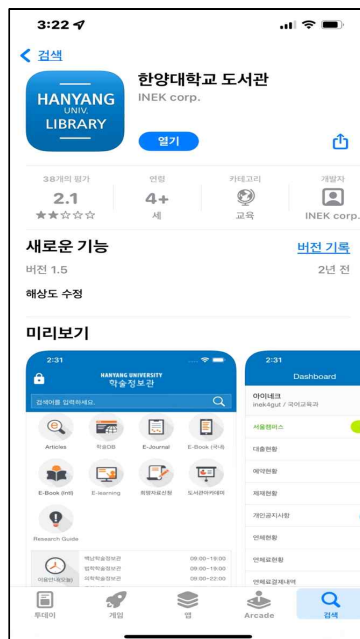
3:22

검색

HANYANG UNIV. LIBRARY

한양대학교 도서관

INEK corp.

열기

38개의 평가
2.1
★★☆☆☆

연령
4+
세

카테고리
교육

개발자
INEK corp.

새로운 기능

버전 기록

버전 1.5

2년 전

해상도 수정

미리보기

2:31

HANYANG UNIVERSITY
학술정보관

검색어를 입력하세요.

Articles

학술DB

E-Journal

E-Book (국내)

E-Book (Intl)

E-learning

희망자료신청

도서관이용안내

Research Guide

이용안내(요일)

백남학술정보관 09:00~19:00

법학학술정보관 09:00~19:00

의학학술정보관 09:00~22:00

2:31

Dashboard

아이네크
inek4gut / 국어교육과

서울캠퍼스

대출현황

예약현황

제제현황

개인공지사항

연체현황

연체료현황

연체료결제내역

투데이

게임

앱

Arcade

검색